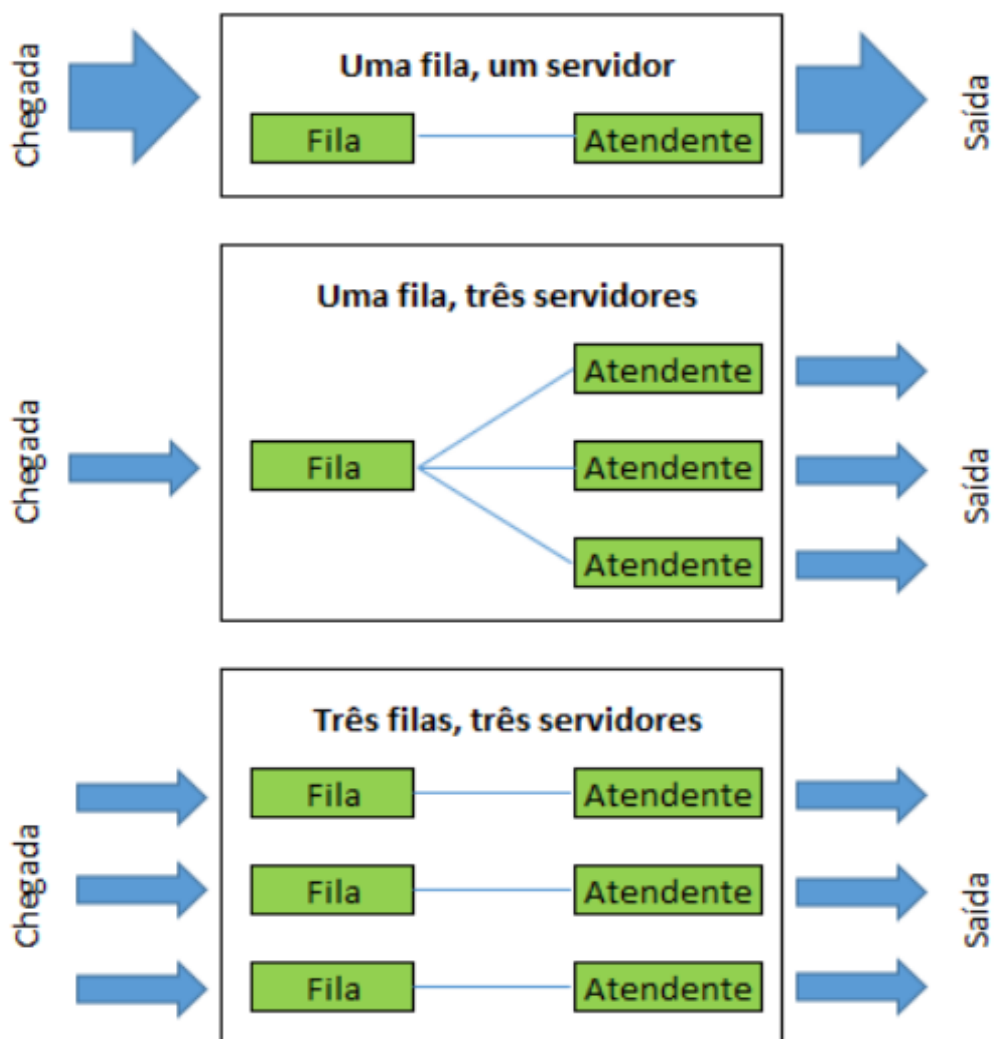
Chegada

Uma fila, um servidor

Fila

Atendente

Saída

Chegada

Uma fila, três servidores

Atendente

Fila

Atendente

Atendente

Saída

Chegada

Três filas, três servidores

Fila

Atendente

Fila

Atendente

Fila

Atendente

Saída